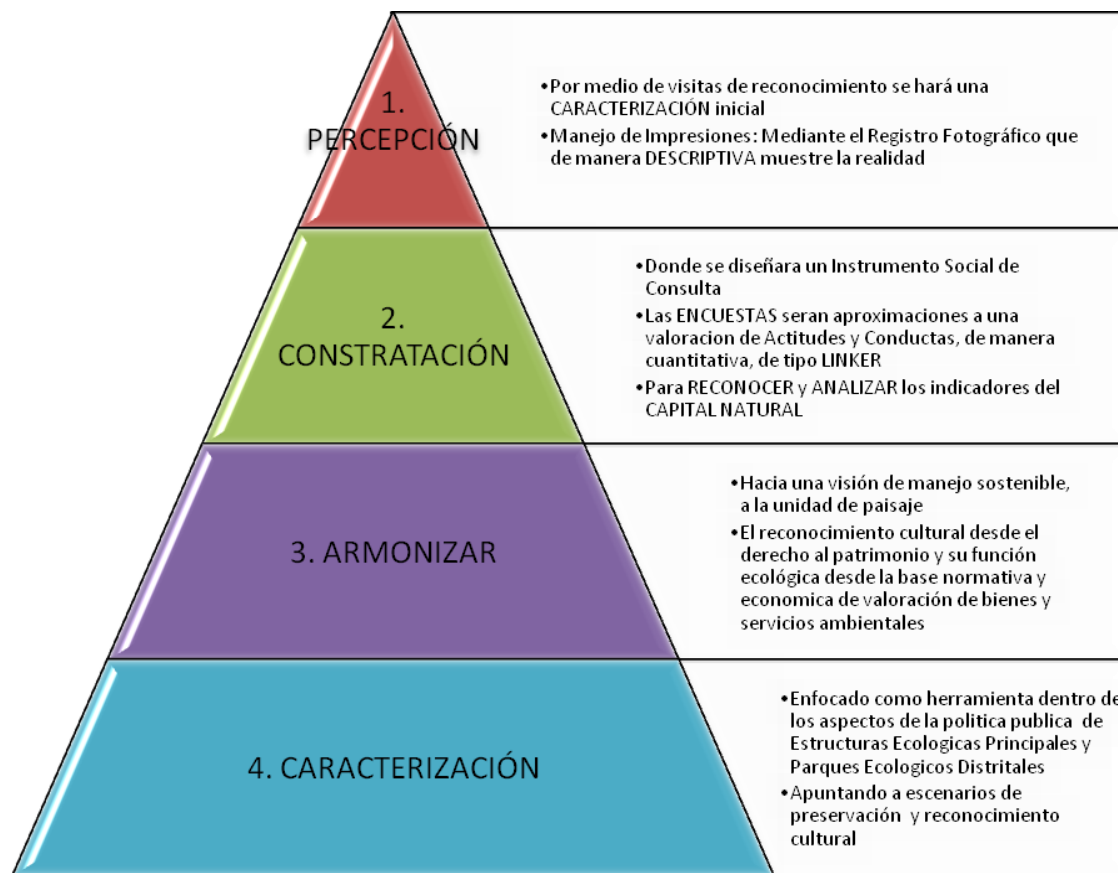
1. PERCEPCIÓN

•Por medio de visitas de reconocimiento se hará una CARACTERIZACIÓN inicial
•Manejo de Impresiones: Mediante el Registro Fotográfico que de manera DESCRIPTIVA muestre la realidad

2. CONSTRATACIÓN

•Donde se diseñara un Instrumento Social de Consulta
•Las ENCUESTAS seran aproximaciones a una valoracion de Actitudes y Conductas, de manera cuantitativa, de tipo LINKER
•Para RECONOCER y ANALIZAR los indicadores del CAPITAL NATURAL

3. ARMONIZAR

•Hacia una visión de manejo sostenible, a la unidad de paisaje
•El reconocimiento cultural desde el derecho al patrimonio y su función ecológica desde la base normativa y economica de valoración de bienes y servicios ambientales

4. CARACTERIZACIÓN

•Enfocado como herramienta dentro de los aspectos de la politica publica de Estructuras Ecologicas Principales y Parques Ecologicos Distritales
•Apuntando a escenarios de preservación y reconocimiento cultural